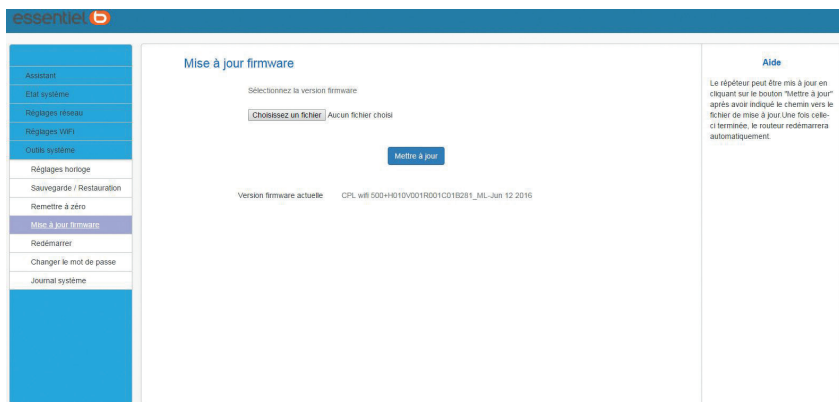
essentiel b

Assistant
Etat système
Réglages réseau
Réglages WiFi
Outils système
Réglages horloge
Sauvegarde / Restauration
Remettre à zéro
Mise à jour firmware
Redémarrer
Changer le mot de passe
Journal système

Mise à jour firmware

Sélectionnez la version firmware

Choisissez un fichier Aucun fichier choisi

Mettre à jour

Version firmware actuelle CPL wifi 500+H010V001R001C01B281_ML-Jun 12 2016

Aide

Le répéteur peut être mis à jour en cliquant sur le bouton "Mettre à jour" après avoir indiqué le chemin vers le fichier de mise à jour.Une fois celle-ci terminée, le routeur redémarrera automatiquement.